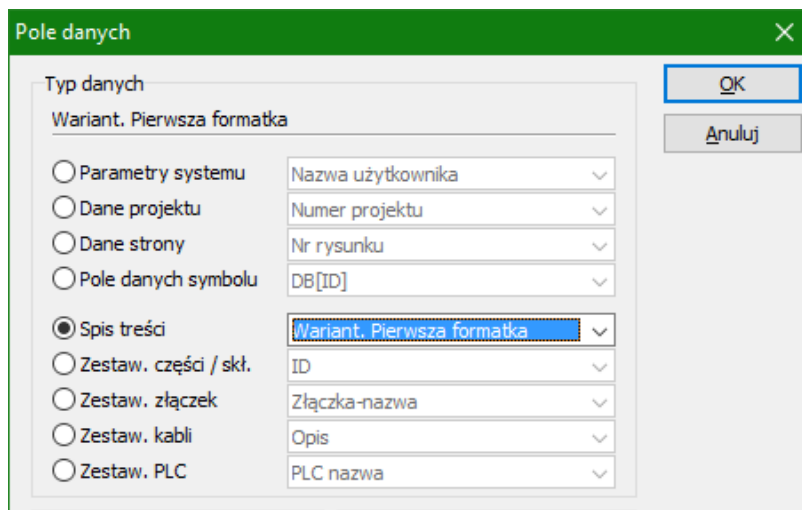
Pole danych

Typ danych

Wariant. Pierwsza formatka

Parametry systemu | Nazwa użytkownika
Dane projektu | Numer projektu
Dane strony | Nr rysunku
Pole danych symbolu | DB[ID]

Spis treści | Wariant. Pierwsza formatka
Zestaw. części / skł. | ID
Zestaw. złączek | Złączka-nazwa
Zestaw. kabli | Opis
Zestaw. PLC | PLC nazwa

OK
Anuluj